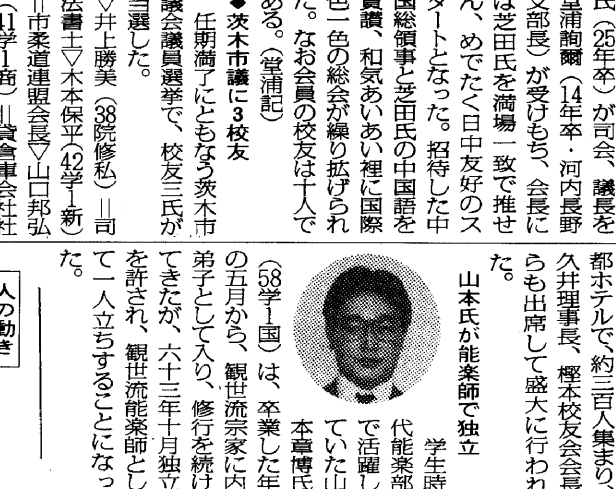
氏（25年卒）が司会、議長を
皇浦絢爾（14年卒・河内長野
支部長）が受けもち、会長に
は芝田氏を満場一致で推せ
ん、めでたく日中友好のス
タートとなった。招待した中
国総領事と芝田氏の中国語を
貫議、和気あいあい裡に国際
色一色の総会が繰り拡げられ
た。なお会員の校友は十人で
ある。（皇浦記）

●茨木市議に3校友
任期満了にともなう茨木市
議会議員選挙で、校友三氏が
当選した。
▽井上勝美（38院修私）＝司
法書士▽木本保平（42学１新）
＝市柔道連盟会長▽山口邦弘
（41学1商）＝貴倉車会社社

都ホテルで、約三百人集まり
久井理事長、樫本校友会会長
らも出席して盛大に行われ
た。

山本氏が能楽師で独立
学生時
代能楽部
で活躍し
ていた山
本章博氏
（58学1国）は、卒業した年
の五月から、観世流宗家に内
弟子として入り、修行を続け
てきたが、六十三年十月独立
を許され、観世流能楽師とし
て一人立ちすることになっ
た。

人の動き